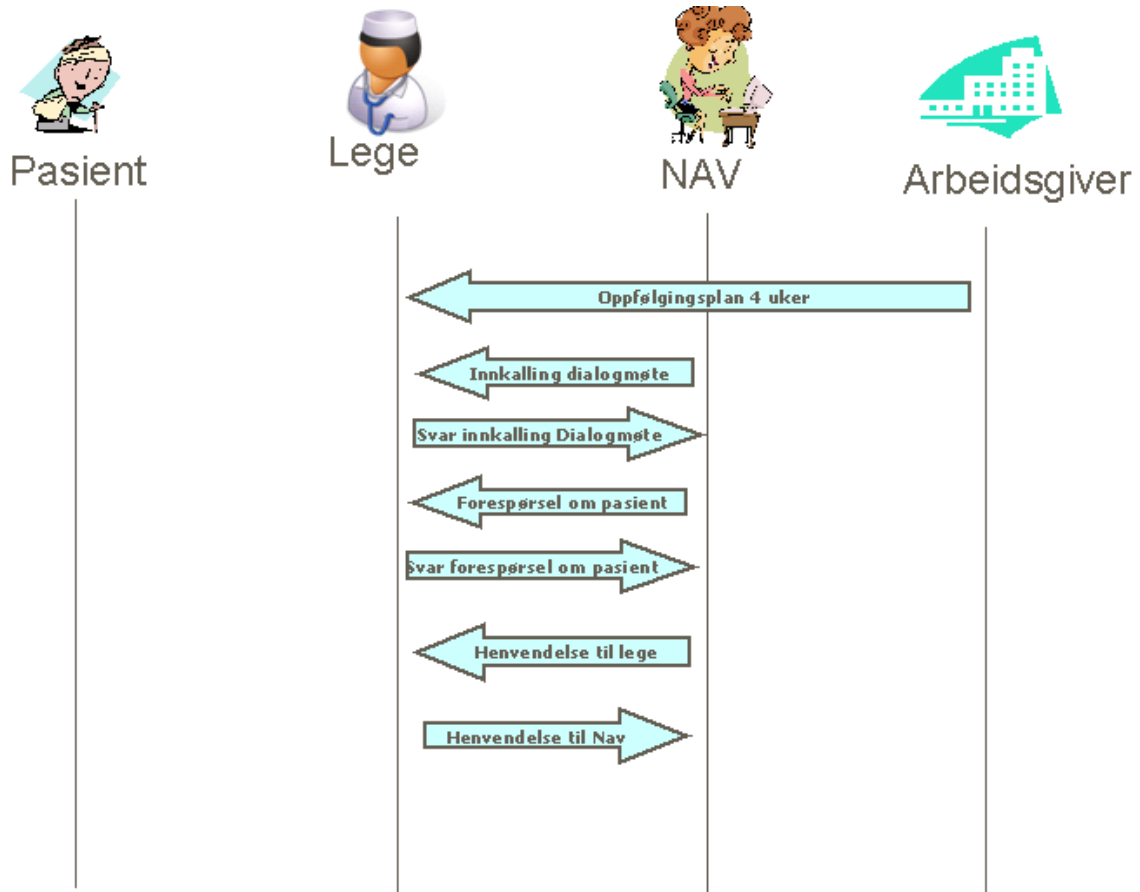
Pasient

Lege

NAV

Arbeidsgiver

Oppfølgingsplan 4 uker

Innkalling dialogmøte

Svar innkalling Dialogmøte

Forespørsel om pasient

Svar forespørsel om pasient

Henvendelse til lege

Henvendelse til Nav